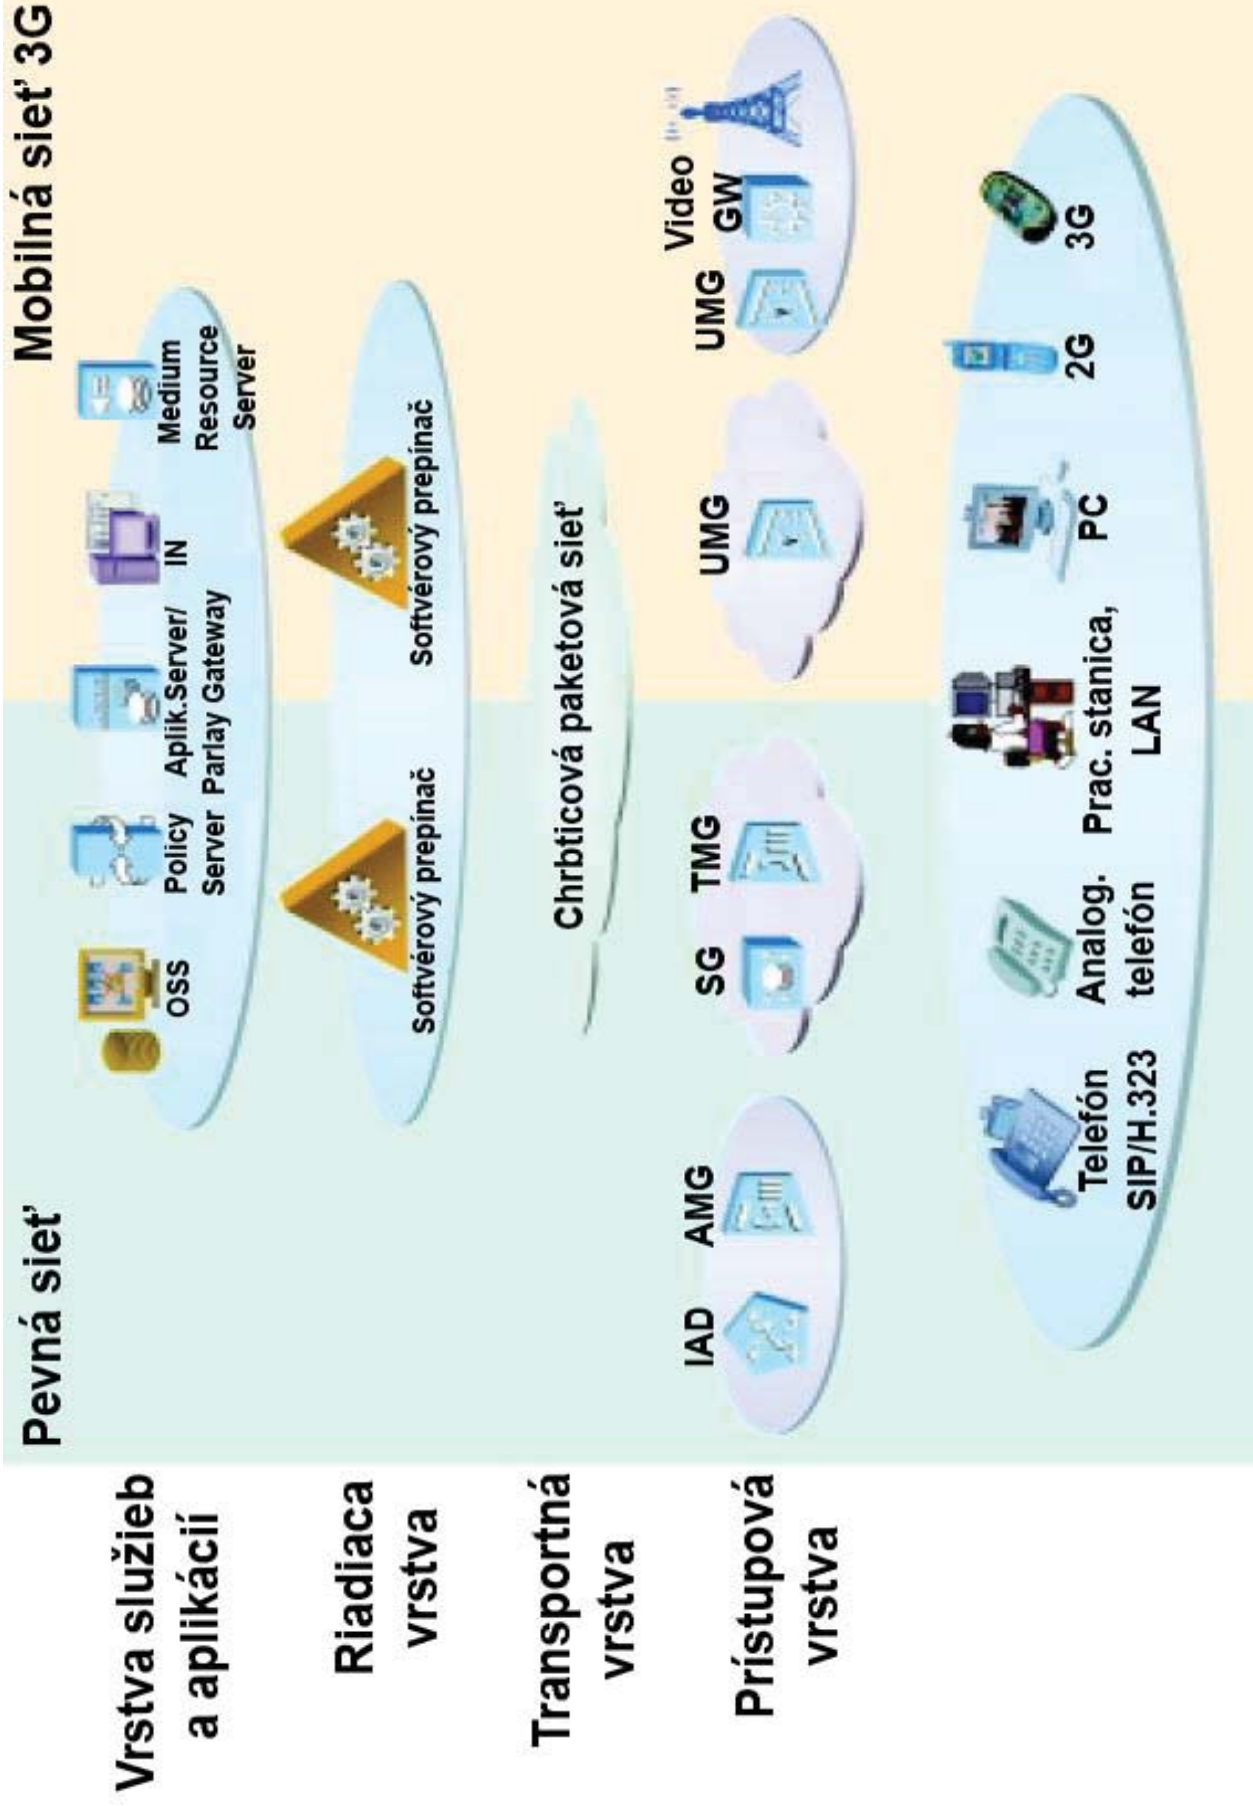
Pevná sieť

Mobilná sieť 3G

Vrstva služieb a aplikácií

Riadiaca vrstva

Transportná vrstva

Prístupová vrstva

OSS

Policy Server

Aplik.Server/ Parlay Gateway

IN

Medium Resource Server

Softvérový prepínač

Softvérový prepínač

Chrbticová paketová sieť

IAD

AMG

SG

TMG

UMG

UMG

Video GW

Telefón SIP/H.323

Analog. telefón

Prac. stanica, LAN

PC

2G

3G